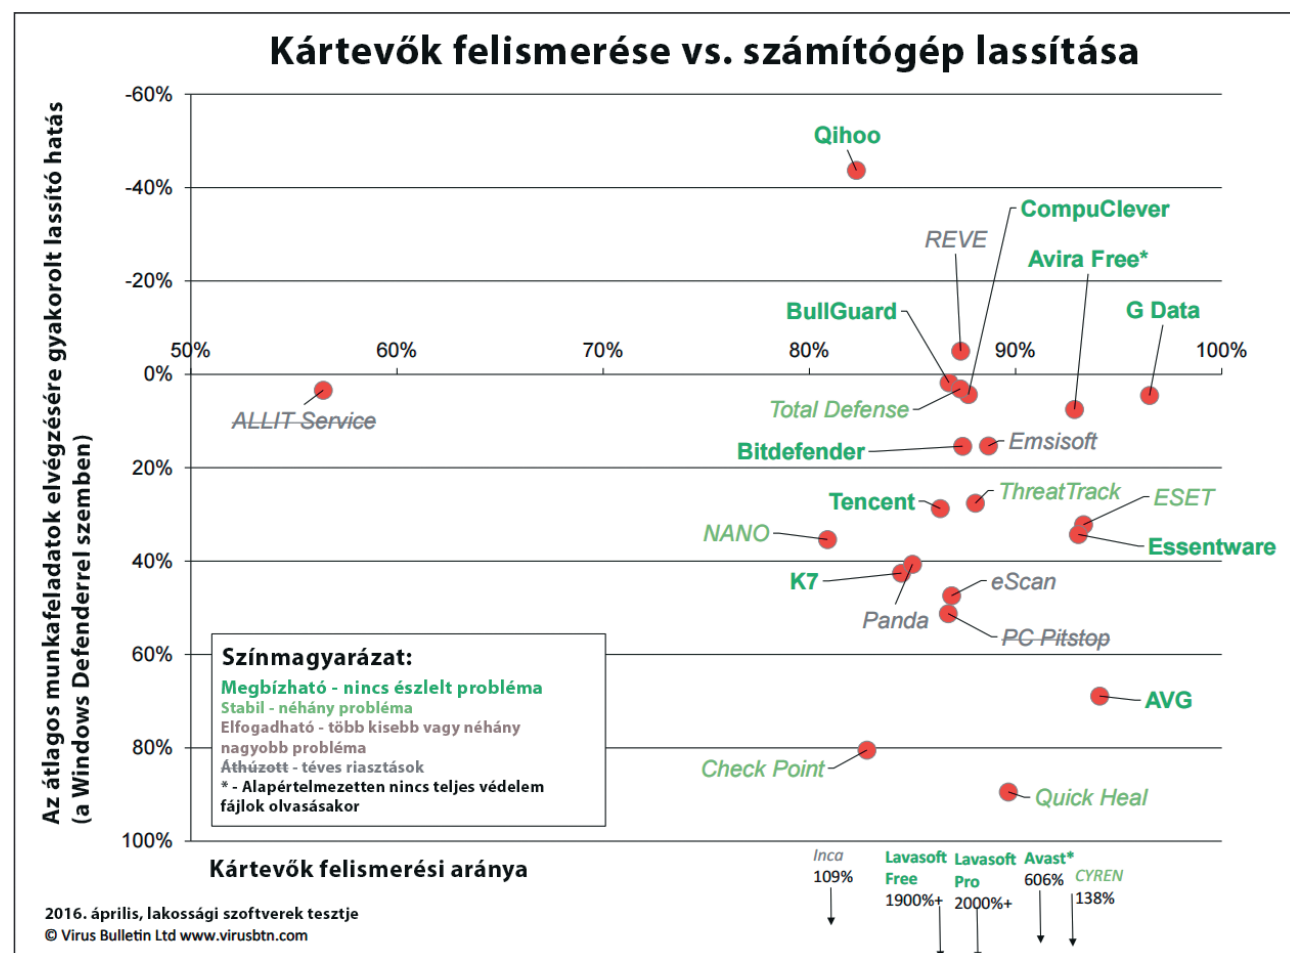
Kártevők felismerése vs. számítógép lassítása

Az átlagos munkafeladatok elvégzésére gyakorolt lassító hatás (a Windows Defenderrel szemben)

-60%
-40%
-20%
0%
20%
40%
60%
80%
100%

50%
60%
70%
80%
90%
100%

Qihoo
CompuClever
REVE
Avira Free*
G Data
BullGuard
ALLIT Service
Total Defense
Bitdefender
Emsisoft
Tencent
ThreatTrack
ESET
NANO
Essentware
K7
eScan
Panda
PC Pitstop
AVG
Check Point
Quick Heal

Színmagyarázat:
Megbízható - nincs észlelt probléma
Stabil - néhány probléma
Elfogadható - több kisebb vagy néhány nagyobb probléma
Áthúzott - téves riasztások
* - Alapértelmezetten nincs teljes védelem fájlok olvasásakor

Kártevők felismerési aránya

Inca 109%
Lavasoft Free 1900%+
Lavasoft Pro 2000%+
Avast* 606%
CYREN 138%

2016. április, lakossági szoftverek tesztje
© Virus Bulletin Ltd www.virusbtn.com